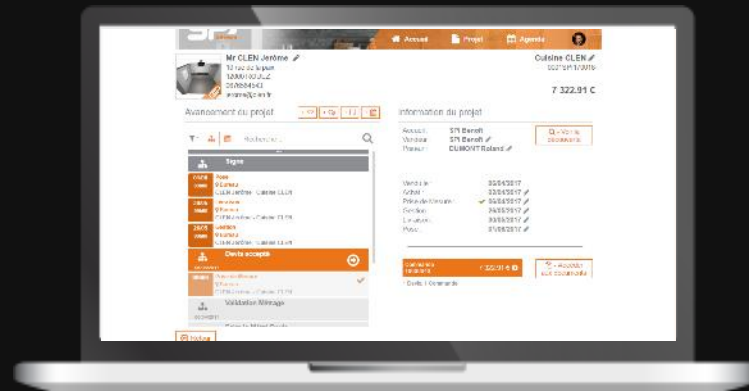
Accueil Projet Agenda

Mr CLEN Jérôme
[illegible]

Cuisine CLEN
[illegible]

7 322,91 €

Avancement du projet

Information du projet

Rechercher

Accueil: STI Benoît
Vendeur: STI Benoît
Poseur: DUMONT Roland

Voir le calendrier

Signé

Pose
CLEN Jérôme - Cuisine CLEN

Livraison
CLEN Jérôme - Cuisine CLEN

Livraison
CLEN Jérôme - Cuisine CLEN

Devis accepté

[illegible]

Validation Métrage

Vendu le: 30/04/2017
Achat: 30/04/2017
Prise de mesure: 30/04/2017
Ser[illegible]: 30/05/2017
Livraison: 30/05/2017
Pose: 01/06/2017

7 322,91 €

Ajouter une commande

1 Devis 1 Commande